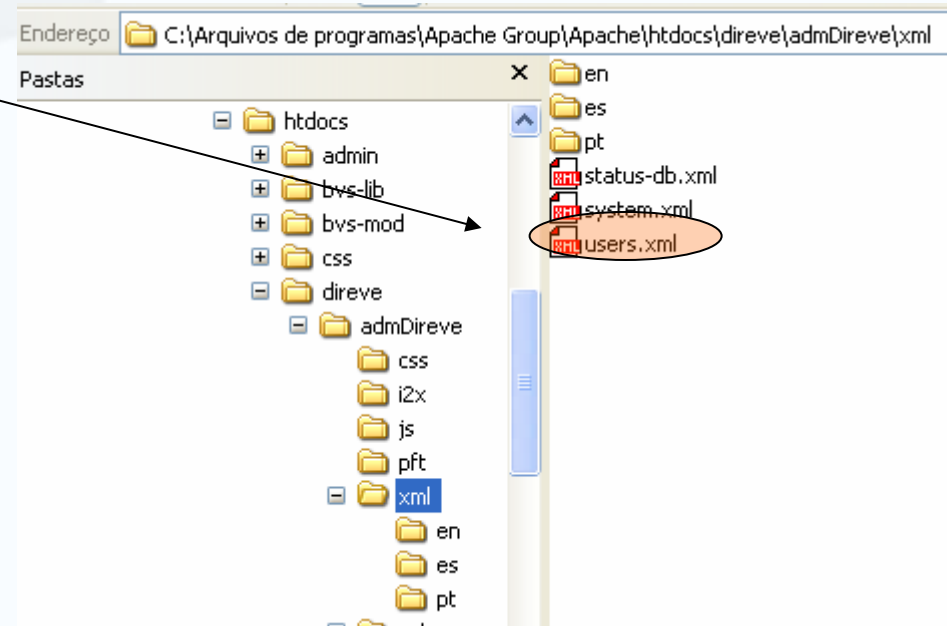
Endereço C:\Arquivos de programas\Apache Group\Apache\htdocs\direve\admDireve\xml

Pastas ×

htdocs
admin
bvs-lib
bvs-mod
css
direve
admDireve
css
i2x
js
pft
xml
en
es
pt

en
es
pt
status-db.xml
system.xml
users.xml